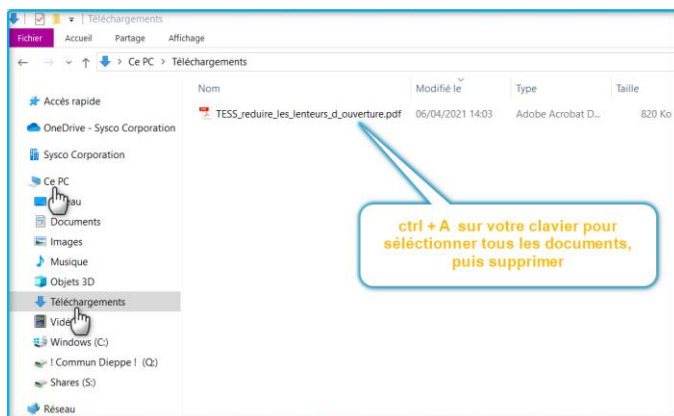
| Téléchargements
Fichier Accueil Partage Affichage
← → ∨ ↑ Ce PC > Téléchargements

Accès rapide
OneDrive - Sysco Corporation
Sysco Corporation
Ce PC
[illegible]au
Documents
Images
Musique
Objets 3D
Téléchargements
Vidé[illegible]
Windows (C:)
! Commun Dieppe ! (Q:)
Shares (S:)
Réseau

| Nom | Modifié le | Type | Taille |
|---|---|---|---|
| TESS_reduire_les_lenteurs_d_ouverture.pdf | 06/04/2021 14:03 | Adobe Acrobat D... | 820 Ko |

ctrl + A sur votre clavier pour séléctionner tous les documents, puis supprimer